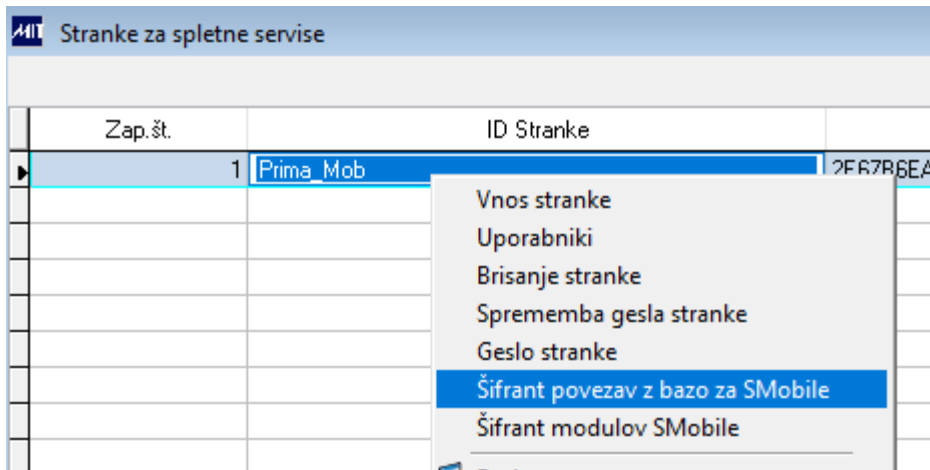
MIT Stranke za spletne servise

| Zap.št. | ID Stranke | |
|---|---|---|
| 1 | Prima_Mob | 2E67B6EA |

Vnos stranke
Uporabniki
Brisanje stranke
Sprememba gesla stranke
Geslo stranke
Šifrant povezav z bazo za SMobile
Šifrant modulov SMobile